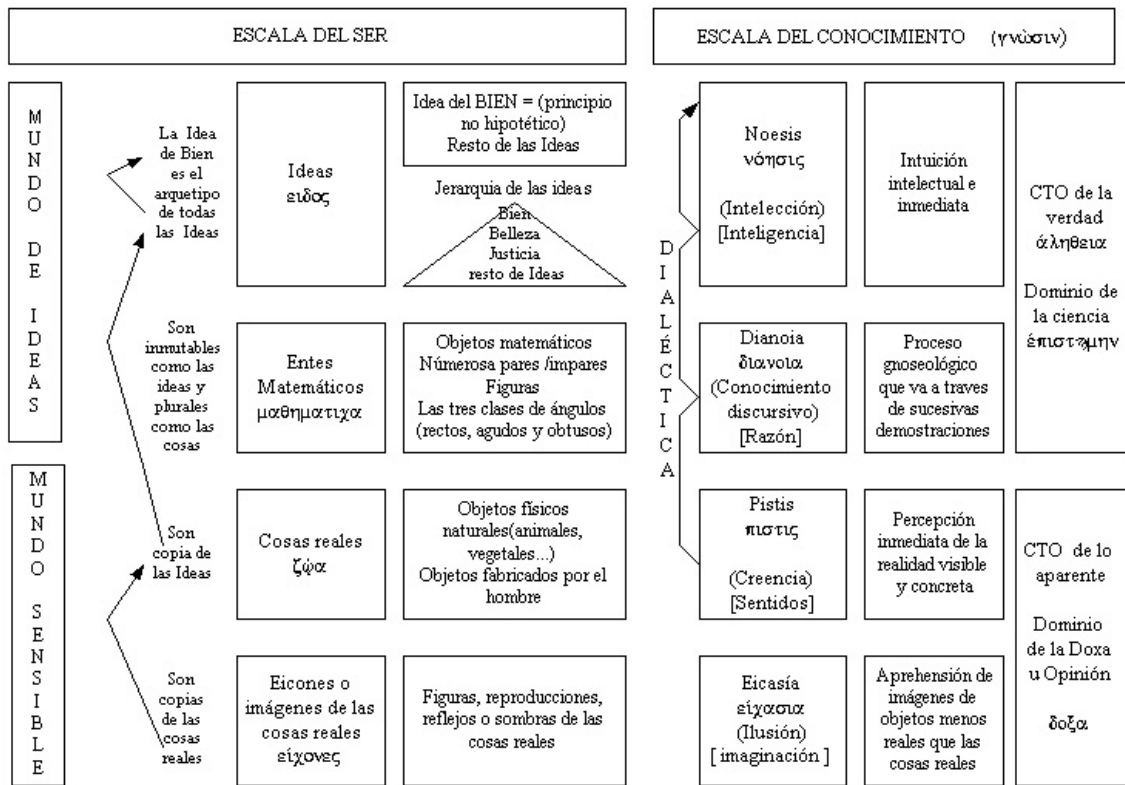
ESCALA DEL SER

ESCALA DEL CONOCIMIENTO (γνῶσιν)

MUNDO DE IDEAS

MUNDO SENSIBLE

La Idea de Bien es el arquetipo de todas las Ideas

Ideas ειδος

Idea del BIEN = (principio no hipotético) Resto de las Ideas

Jerarquia de las ideas
Bien
Belleza
Justicia
resto de Ideas

Son inmutables como las ideas y plurales como las cosas

Entes Matemáticos μαθηματιχα

Objetos matemáticos Númerosa pares /impares Figuras Las tres clases de ángulos (rectos, agudos y obtusos)

Son copia de las Ideas

Cosas reales ζῷα

Objetos físicos naturales(animales, vegetales...) Objetos fabricados por el hombre

Son copias de las cosas reales

Eicones o imágenes de las cosas reales εἴχονες

Figuras, reproducciones, reflejos o sombras de las cosas reales

DIALÉCTICA

Noesis νόησις (Intelección) [Inteligencia]

Intuición intelectual e inmediata

CTO de la verdad άληθεια

Dominio de la ciencia έπιστημην

Dianoia διανοια (Conocimiento discursivo) [Razón]

Proceso gnoseológico que va a traves de sucesivas demostraciones

Pistis πιστις (Creencia) [Sentidos]

Percepción inmediata de la realidad visible y concreta

CTO de lo aparente

Dominio de la Doxa u Opinión

δοξα

Eicasía είχασια (Ilusión) [ imaginación ]

Aprehensión de imágenes de objetos menos reales que las cosas reales